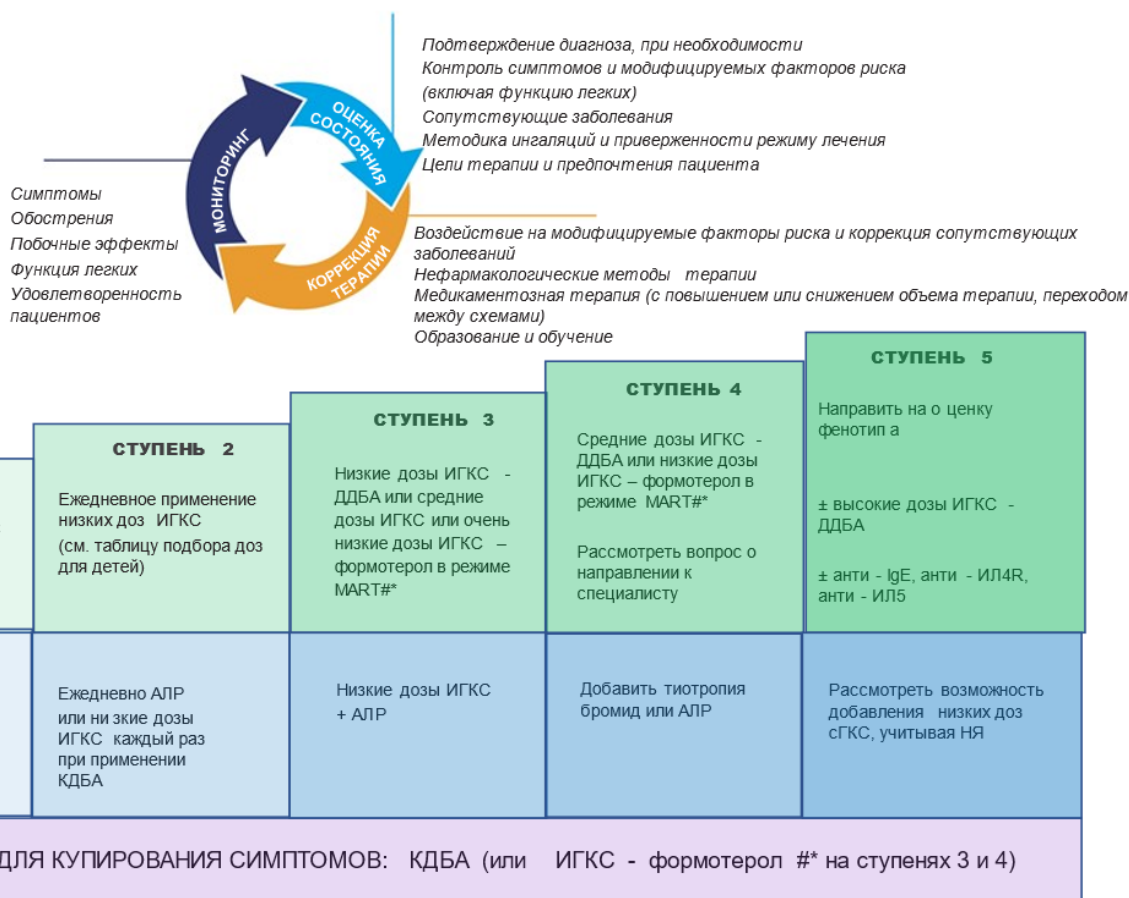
Подтверждение диагноза, при необходимости
Контроль симптомов и модифицируемых факторов риска (включая функцию легких)
Сопутствующие заболевания
Методика ингаляций и приверженности режиму лечения
Цели терапии и предпочтения пациента

ОЦЕНКА СОСТОЯНИЯ
МОНИТОРИНГ
КОРРЕКЦИЯ ТЕРАПИИ

Симптомы
Обострения
Побочные эффекты
Функция легких
Удовлетворенность пациентов

Воздействие на модифицируемые факторы риска и коррекция сопутствующих заболеваний
Нефармакологические методы терапии
Медикаментозная терапия (с повышением или снижением объема терапии, переходом между схемами)
Образование и обучение

| СТУПЕНЬ 2 | СТУПЕНЬ 3 | СТУПЕНЬ 4 | СТУПЕНЬ 5 |
|---|---|---|---|
| Ежедневное применение низких доз ИГКС (см. таблицу подбора доз для детей) | Низкие дозы ИГКС - ДДБА или средние дозы ИГКС или очень низкие дозы ИГКС – формотерол в режиме MART#* | Средние дозы ИГКС - ДДБА или низкие дозы ИГКС – формотерол в режиме MART#* Рассмотреть вопрос о направлении к специалисту | Направить на о ценку фенотип а ± высокие дозы ИГКС - ДДБА ± анти - IgE, анти - ИЛ4R, анти - ИЛ5 |
| Ежедневно АЛР или ни зкие дозы ИГКС каждый раз при применении КДБА | Низкие дозы ИГКС + АЛР | Добавить тиотропия бромид или АЛР | Рассмотреть возможность добавления низких доз сГКС, учитывая НЯ |

ДЛЯ КУПИРОВАНИЯ СИМПТОМОВ: КДБА (или ИГКС - формотерол #* на ступенях 3 и 4)